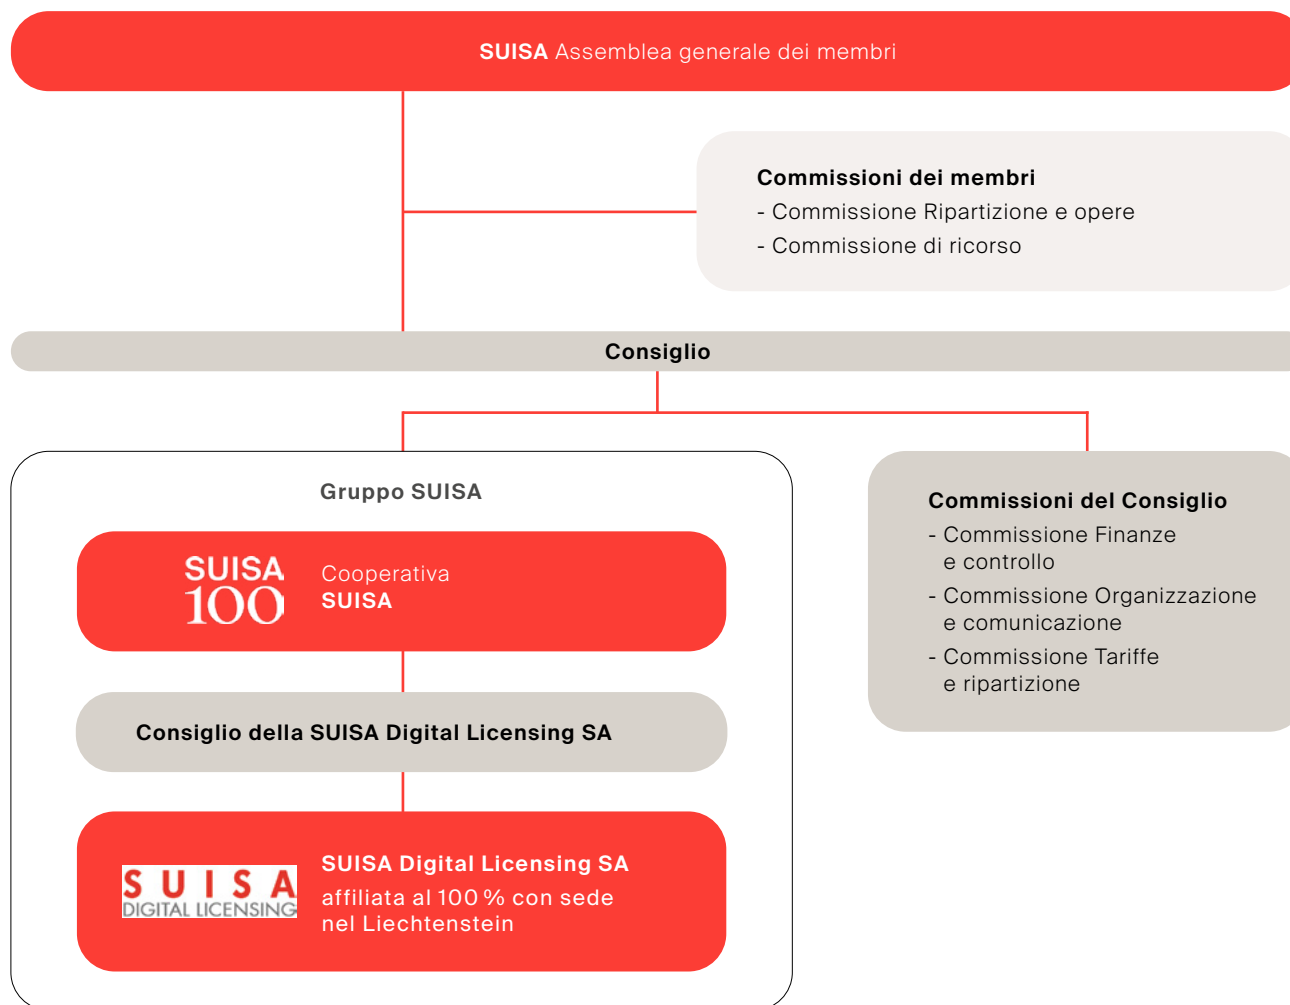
**SUISA** Assemblea generale dei membri

**Commissioni dei membri**
- Commissione Ripartizione e opere
- Commissione di ricorso

**Consiglio**

**Gruppo SUISA**

SUISA 100

Cooperativa
**SUISA**

**Consiglio della SUISA Digital Licensing SA**

SUISA DIGITAL LICENSING

**SUISA Digital Licensing SA**
affiliata al 100 % con sede nel Liechtenstein

**Commissioni del Consiglio**
- Commissione Finanze e controllo
- Commissione Organizzazione e comunicazione
- Commissione Tariffe e ripartizione